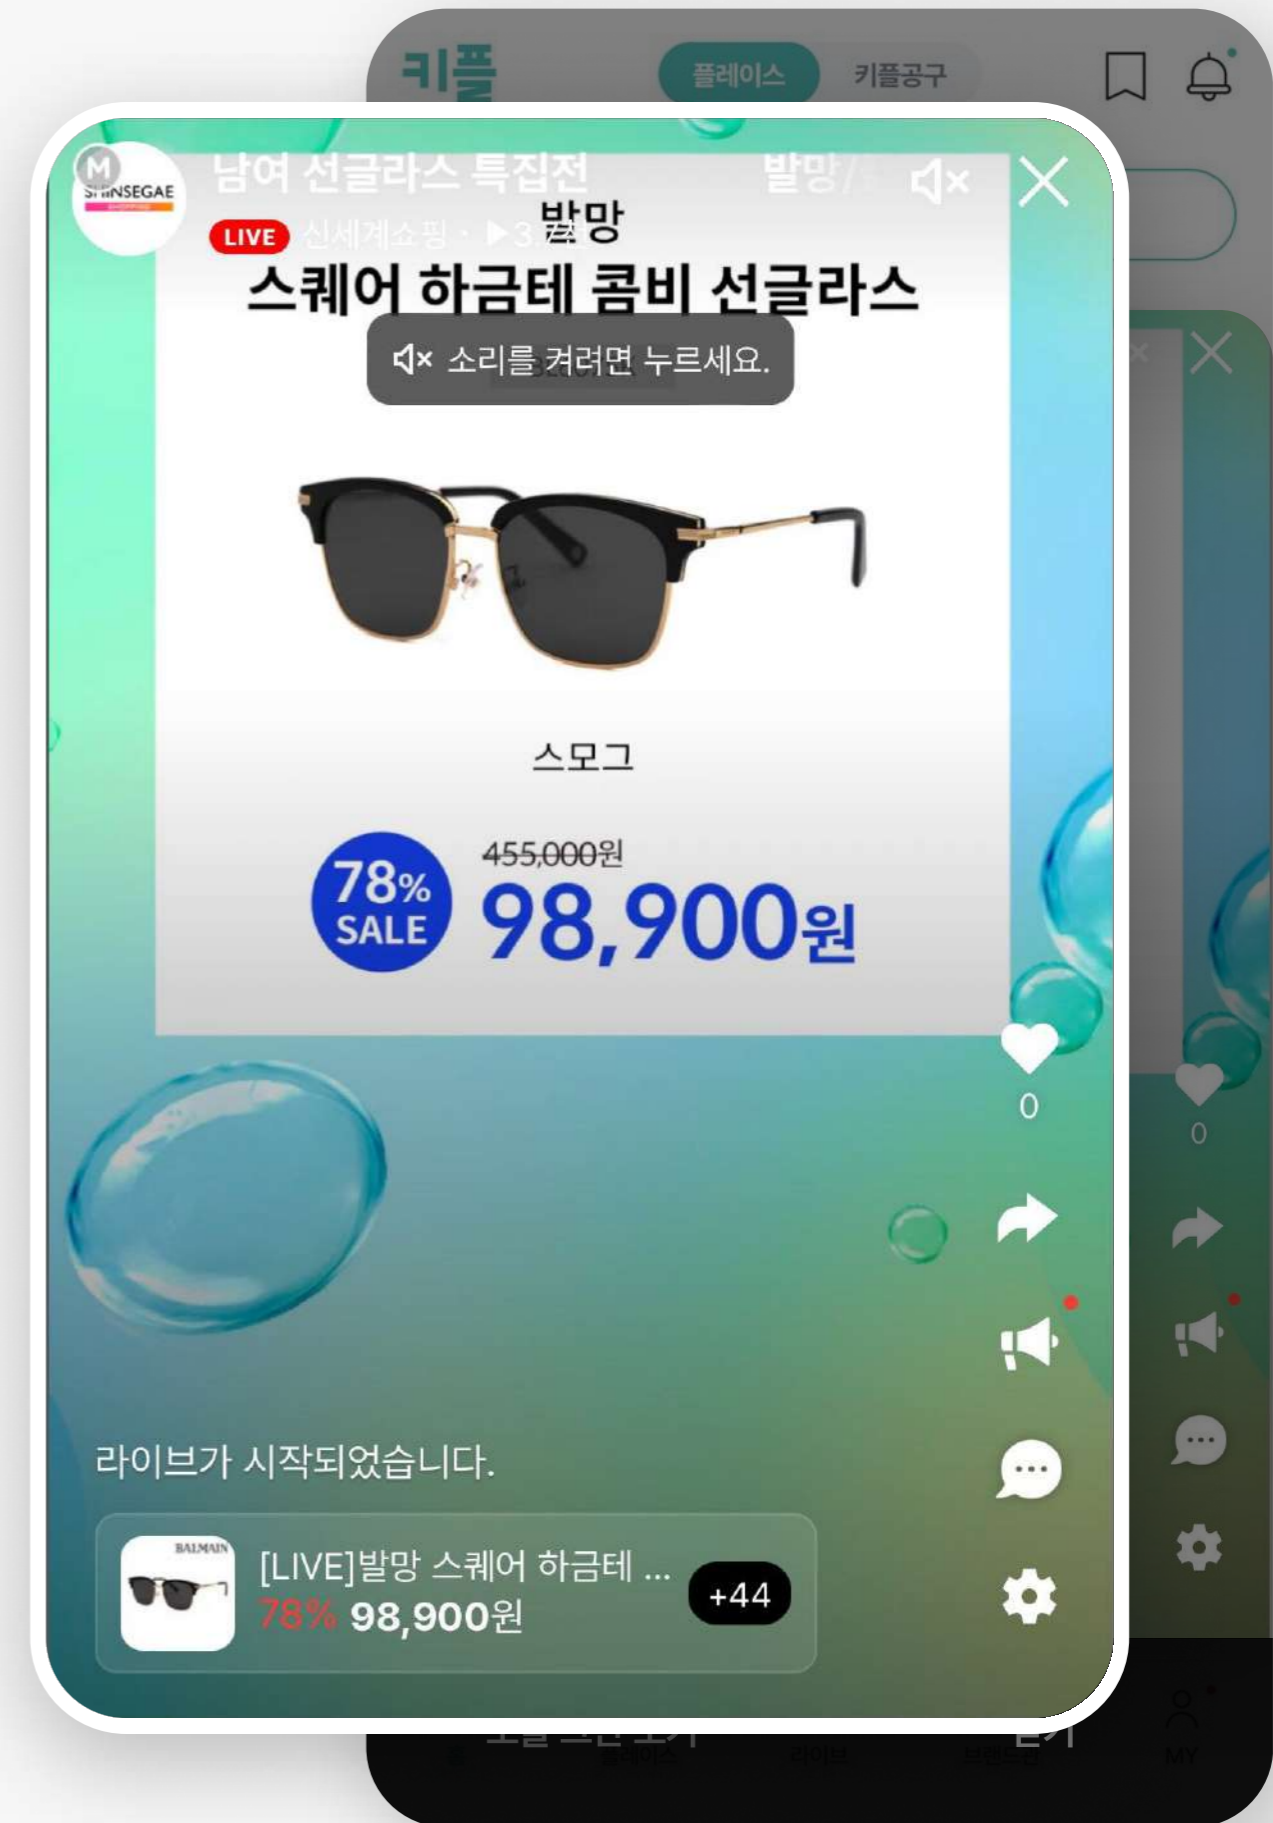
키플

플레이스

키플공구

SHINSEGAE

남여 선글라스 특집전

발망/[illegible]

LIVE 신세계쇼핑 · ▶3.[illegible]

발망

스퀘어 하금테 콤비 선글라스

소리를 켜려면 누르세요.

스모그

78% SALE

~~455,000원~~

98,900원

0

0

라이브가 시작되었습니다.

BALMAIN

[LIVE]발망 스퀘어 하금테 ...

78% 98,900원

+44

MY